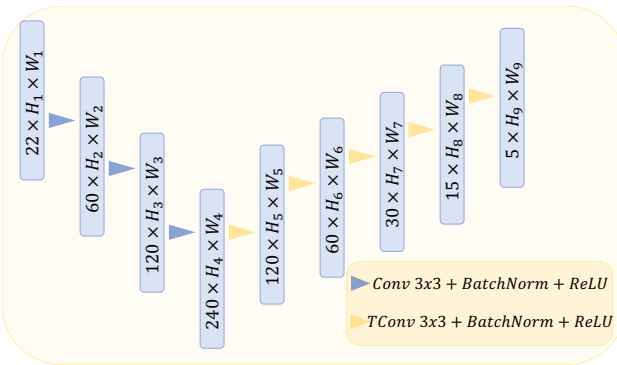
$22 \times H_1 \times W_1$

$60 \times H_2 \times W_2$

$120 \times H_3 \times W_3$

$240 \times H_4 \times W_4$

$120 \times H_5 \times W_5$

$60 \times H_6 \times W_6$

$30 \times H_7 \times W_7$

$15 \times H_8 \times W_8$

$5 \times H_9 \times W_9$

$Conv\ 3x3 + BatchNorm + ReLU$

$TConv\ 3x3 + BatchNorm + ReLU$